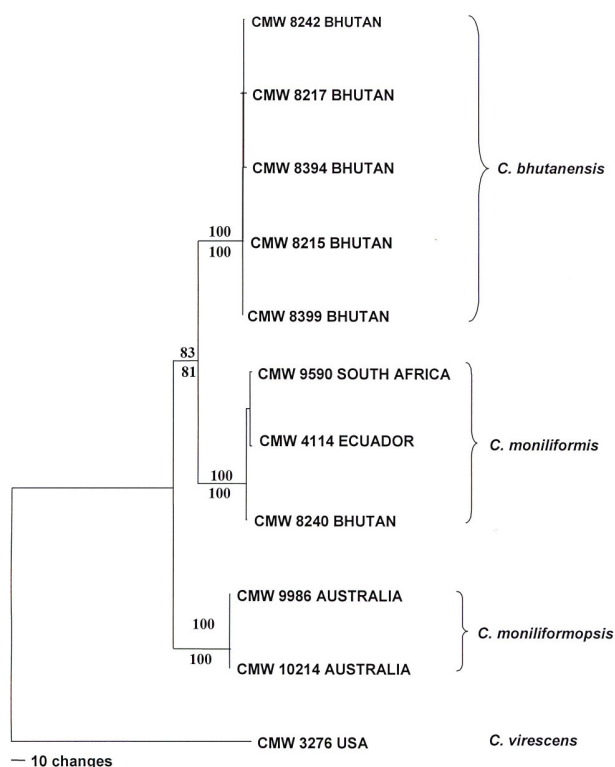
CMW 8242 BHUTAN

CMW 8217 BHUTAN

CMW 8394 BHUTAN

C. bhutanensis

100
100

CMW 8215 BHUTAN

CMW 8399 BHUTAN

83
81

CMW 9590 SOUTH AFRICA

CMW 4114 ECUADOR

C. moniliformis

100
100

CMW 8240 BHUTAN

CMW 9986 AUSTRALIA

100

C. moniliformopsis

100

CMW 10214 AUSTRALIA

CMW 3276 USA

C. virescens

10 changes